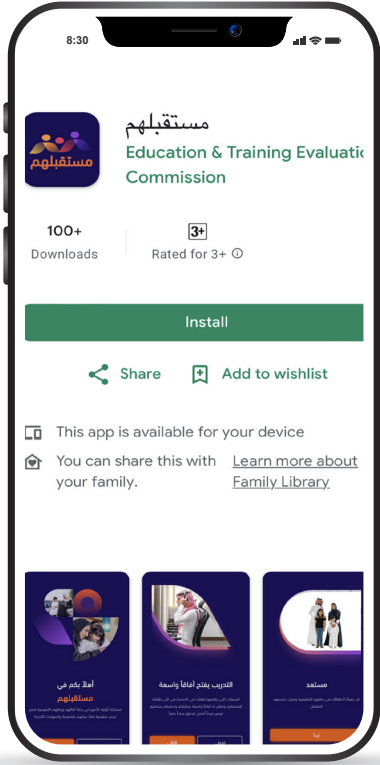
8:30

مستقبلهم

مستقبلهم
Education & Training Evaluatio
Commission

100+
Downloads

3+
Rated for 3+ ⓘ

Install

Share
Add to wishlist

This app is available for your device

You can share this with your family.
Learn more about Family Library

أهلاً بكم في
مستقبلهم
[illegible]

التدريب يفتح آفاقاً واسعة
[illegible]

مستعد
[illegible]